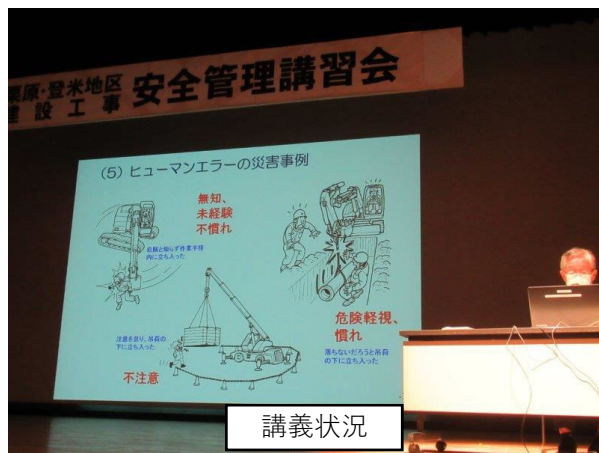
栗原・登米地区
建設工事 安全管理講習会

(5) ヒューマンエラーの災害事例

無知、
未経験
不慣れ

危険と知らず作業半径内に立ち入った

注意を怠り、吊荷の下に立ち入った

不注意

危険軽視、
慣れ

落ちないだろうと吊荷の下に立ち入った

講義状況